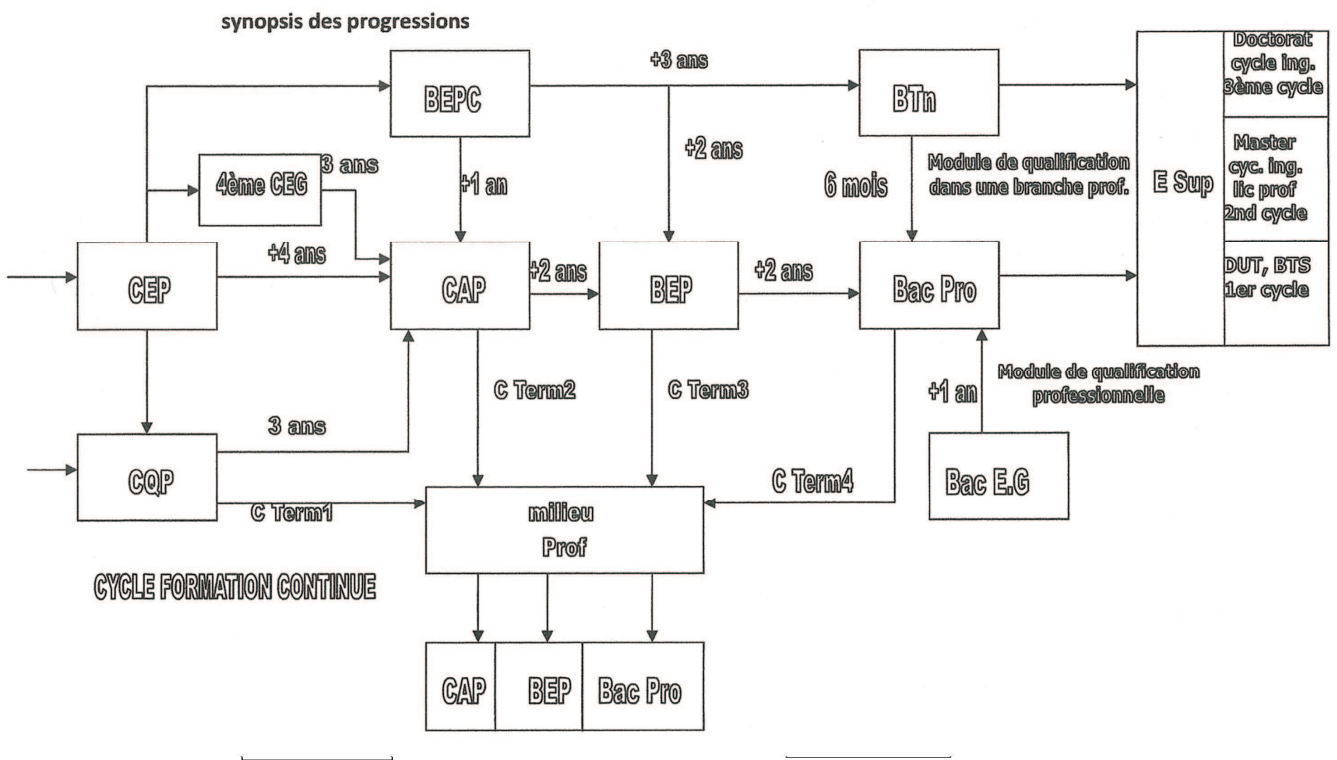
synopsis des progressions

BEPC

+3 ans

BTn

Doctorat cycle ing. 3ème cycle

Master cyc. ing. lic prof 2nd cycle

DUT, BTS 1er cycle

E Sup

4ème CEG

3 ans

+1 an

+2 ans

6 mois

Module de qualification dans une branche prof.

CEP

+4 ans

CAP

+2 ans

BEP

+2 ans

Bac Pro

Module de qualification professionnelle

+1 an

C Term2

C Term3

3 ans

CQP

C Term1

milieu Prof

C Term4

Bac E.G

CYCLE FORMATION CONTINUE

CAP

BEP

Bac Pro